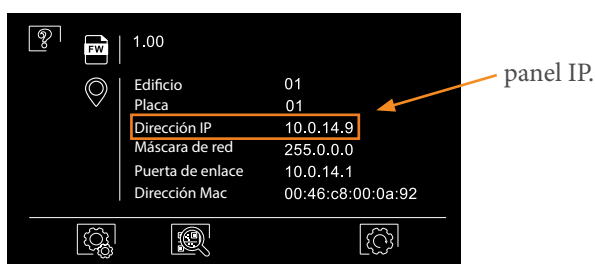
?

FW 1.00

| | |
|---|---|
| Edificio | 01 |
| Placa | 01 |
| Dirección IP | 10.0.14.9 |
| Máscara de red | 255.0.0.0 |
| Puerta de enlace | 10.0.14.1 |
| Dirección Mac | 00:46:c8:00:0a:92 |

panel IP.